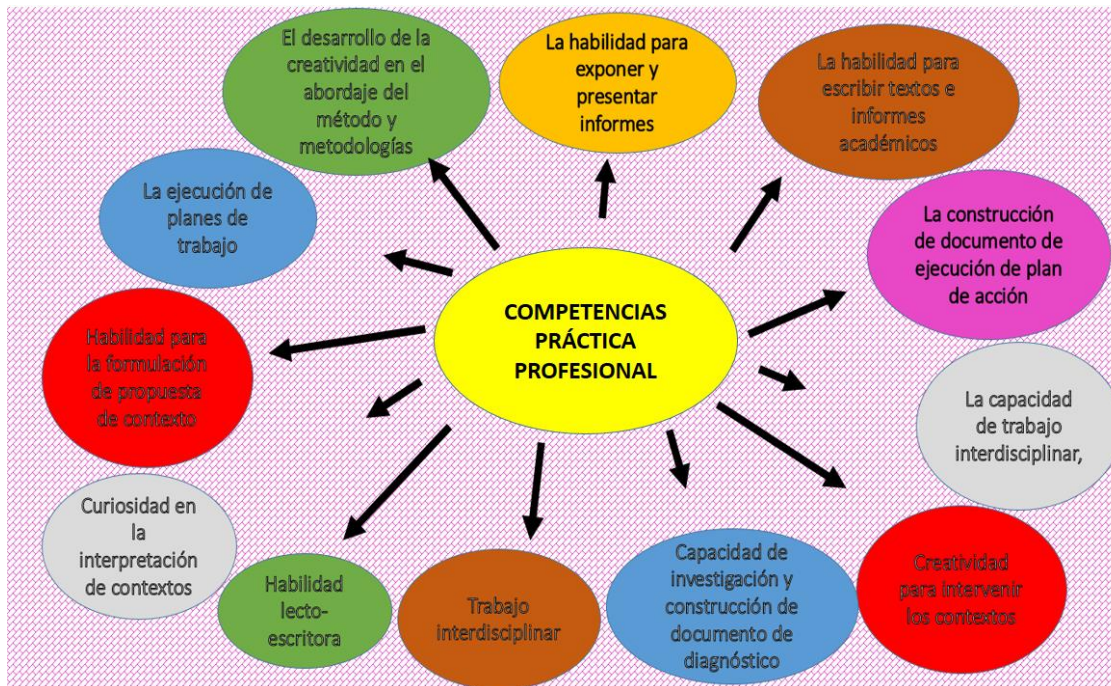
COMPETENCIAS PRÁCTICA PROFESIONAL

El desarrollo de la creatividad en el abordaje del método y metodologías

La habilidad para exponer y presentar informes

La habilidad para escribir textos e informes académicos

La construcción de documento de ejecución de plan de acción

La capacidad de trabajo interdisciplinar,

Creatividad para intervenir los contextos

Capacidad de investigación y construcción de documento de diagnóstico

Trabajo interdisciplinar

Habilidad lecto-escritora

Curiosidad en la interpretación de contextos

Habilidad para la formulación de propuesta de contexto

La ejecución de planes de trabajo